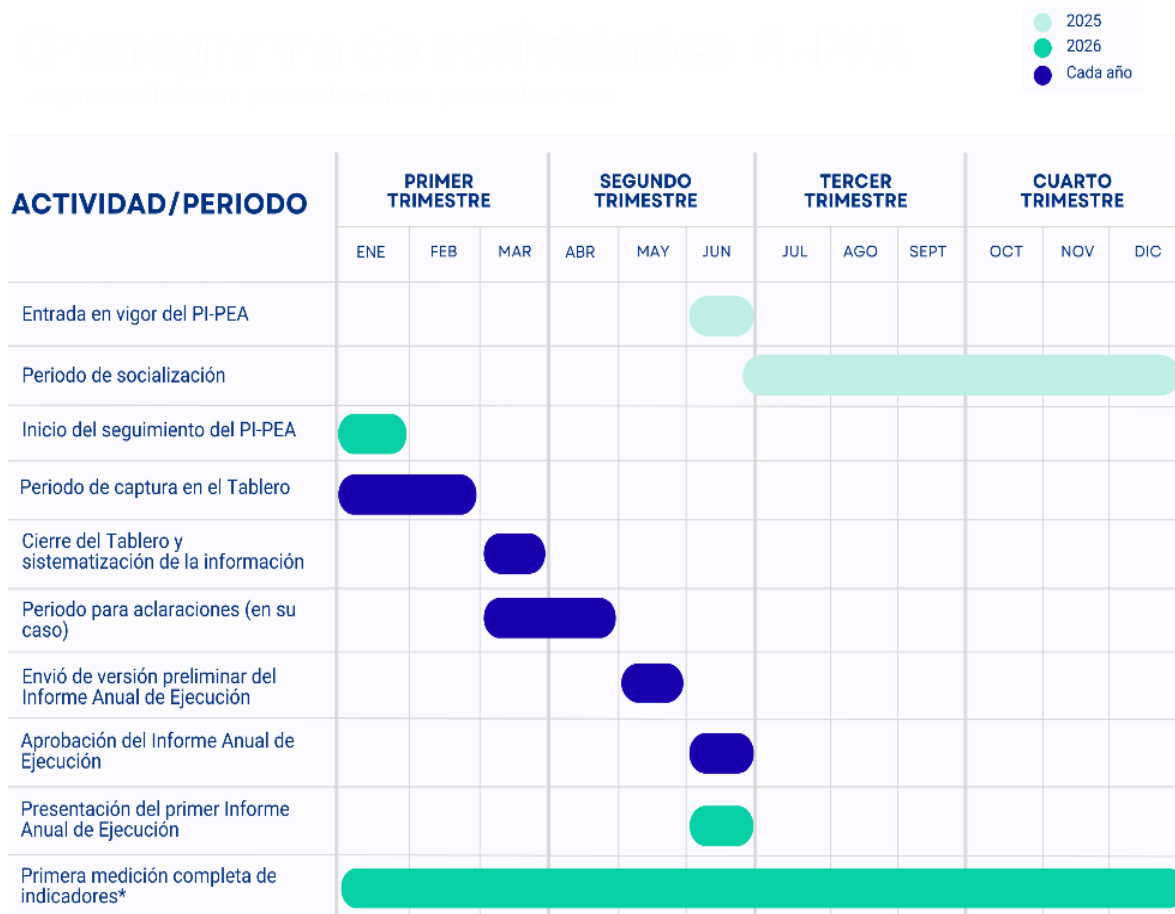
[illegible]
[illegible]

2025
2026
Cada año

| ACTIVIDAD/PERIODO | PRIMER TRIMESTRE | | | SEGUNDO TRIMESTRE | | | TERCER TRIMESTRE | | | CUARTO TRIMESTRE | | |
|---|---|---|---|---|---|---|---|---|---|---|---|---|
| | ENE | FEB | MAR | ABR | MAY | JUN | JUL | AGO | SEPT | OCT | NOV | DIC |
| Entrada en vigor del PI-PEA | | | | | | | | | | | | |
| Periodo de socialización | | | | | | | | | | | | |
| Inicio del seguimiento del PI-PEA | | | | | | | | | | | | |
| Periodo de captura en el Tablero | | | | | | | | | | | | |
| Cierre del Tablero y sistematización de la información | | | | | | | | | | | | |
| Periodo para aclaraciones (en su caso) | | | | | | | | | | | | |
| Envió de versión preliminar del Informe Anual de Ejecución | | | | | | | | | | | | |
| Aprobación del Informe Anual de Ejecución | | | | | | | | | | | | |
| Presentación del primer Informe Anual de Ejecución | | | | | | | | | | | | |
| Primera medición completa de indicadores* | | | | | | | | | | | | |